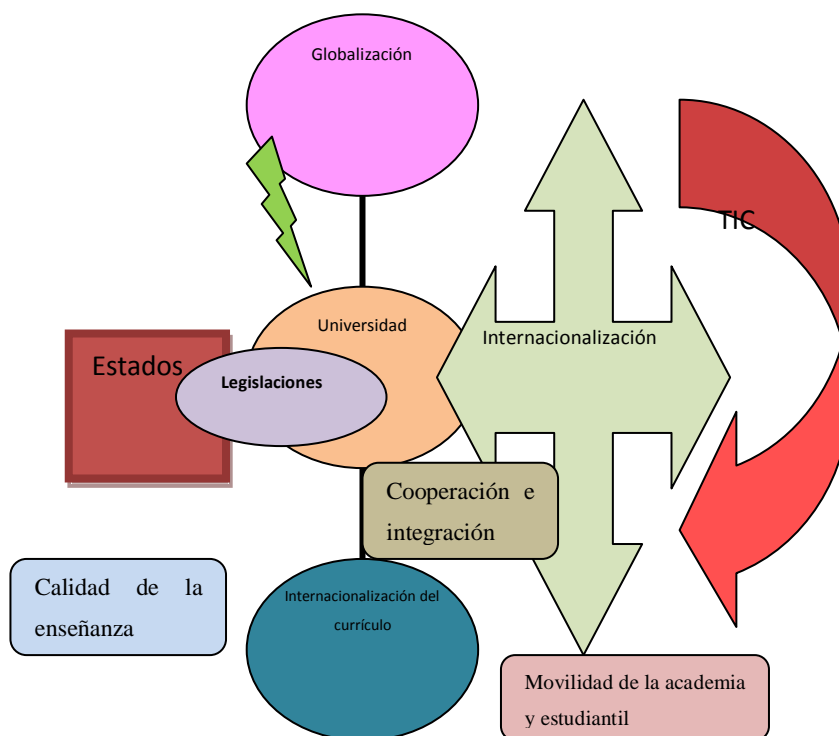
Globalización

TIC

Universidad

Internacionalización

Estados

Legislaciones

Cooperación e integración

Calidad de la enseñanza

Internacionalización del currículo

Movilidad de la academia y estudiantil